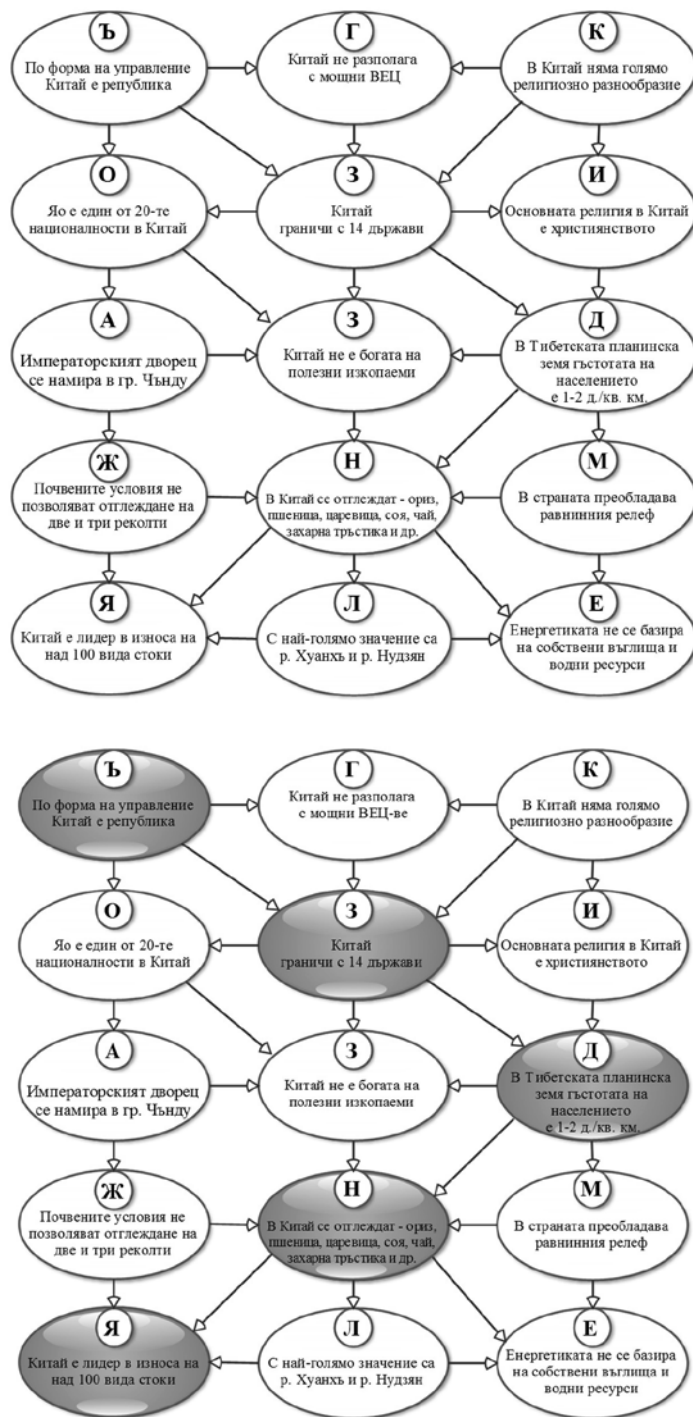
Ъ
По форма на управление Китай е република

Г
Китай не разполага с мощни ВЕЦ

К
В Китай няма голямо религиозно разнообразие

О
Яо е един от 20-те националности в Китай

З
Китай граничи с 14 държави

И
Основната религия в Китай е християнството

А
Императорският дворец се намира в гр. Чънду

З
Китай не е богата на полезни изкопаеми

Д
В Тибетската планинска земя гъстотата на населението е 1-2 д./кв. км.

Ж
Почвените условия не позволяват отглеждане на две и три реколти

Н
В Китай се отглеждат - ориз, пшеница, царевица, соя, чай, захарна тръстика и др.

М
В страната преобладава равнинния релеф

Я
Китай е лидер в износа на над 100 вида стоки

Л
С най-голямо значение са р. Хуанхъ и р. Нудзян

Е
Енергетиката не се базира на собствени въглища и водни ресурси

Ъ
По форма на управление Китай е република

Г
Китай не разполага с мощни ВЕЦ-ве

К
В Китай няма голямо религиозно разнообразие

О
Яо е един от 20-те националности в Китай

З
Китай граничи с 14 държави

И
Основната религия в Китай е християнството

А
Императорският дворец се намира в гр. Чънду

З
Китай не е богата на полезни изкопаеми

Д
В Тибетската планинска земя гъстотата на населението е 1-2 д./кв. км.

Ж
Почвените условия не позволяват отглеждане на две и три реколти

Н
В Китай се отглеждат - ориз, пшеница, царевица, соя, чай, захарна тръстика и др.

М
В страната преобладава равнинния релеф

Я
Китай е лидер в износа на над 100 вида стоки

Л
С най-голямо значение са р. Хуанхъ и р. Нудзян

Е
Енергетиката не се базира на собствени въглища и водни ресурси